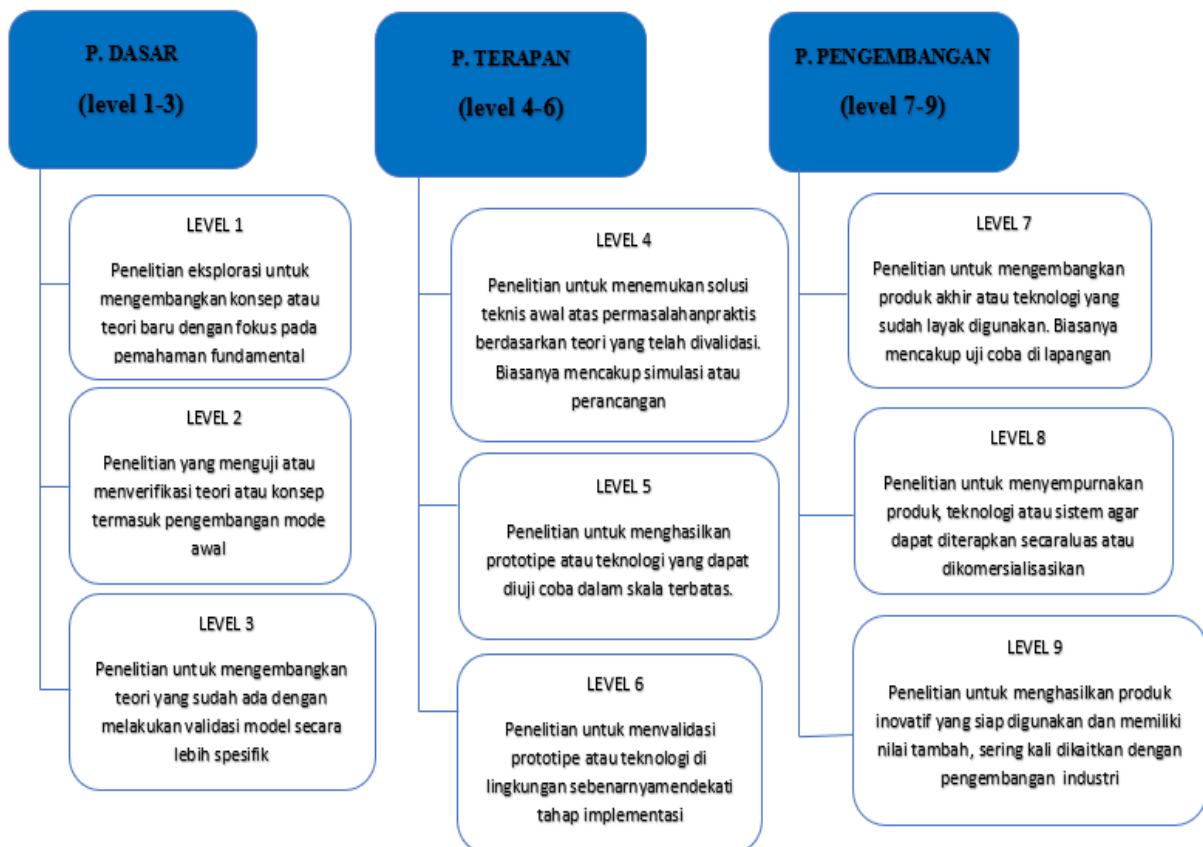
P. DASAR

(level 1-3)

LEVEL 1

Penelitian eksplorasi untuk mengembangkan konsep atau teori baru dengan fokus pada pemahaman fundamental

LEVEL 2

Penelitian yang menguji atau menverifikasi teori atau konsep termasuk pengembangan mode awal

LEVEL 3

Penelitian untuk mengembangkan teori yang sudah ada dengan melakukan validasi model secara lebih spesifik

P. TERAPAN

(level 4-6)

LEVEL 4

Penelitian untuk menemukan solusi teknis awal atas permasalahanpraktis berdasarkan teori yang telah divalidasi. Biasanya mencakup simulasi atau perancangan

LEVEL 5

Penelitian untuk menghasilkan prototipe atau teknologi yang dapat diuji coba dalam skala terbatas.

LEVEL 6

Penelitian untuk menvalidasi prototipe atau teknologi di lingkungan sebenarnyamendekati tahap implementasi

P. PENGEMBANGAN

(level 7-9)

LEVEL 7

Penelitian untuk mengembangkan produk akhir atau teknologi yang sudah layak digunakan. Biasanya mencakup uji coba di lapangan

LEVEL 8

Penelitian untuk menyempurnakan produk, teknologi atau sistem agar dapat diterapkan secaraluas atau dikomersialisasikan

LEVEL 9

Penelitian untuk menghasilkan produk inovatif yang siap digunakan dan memiliki nilai tambah, sering kali dikaitkan dengan pengembangan industri